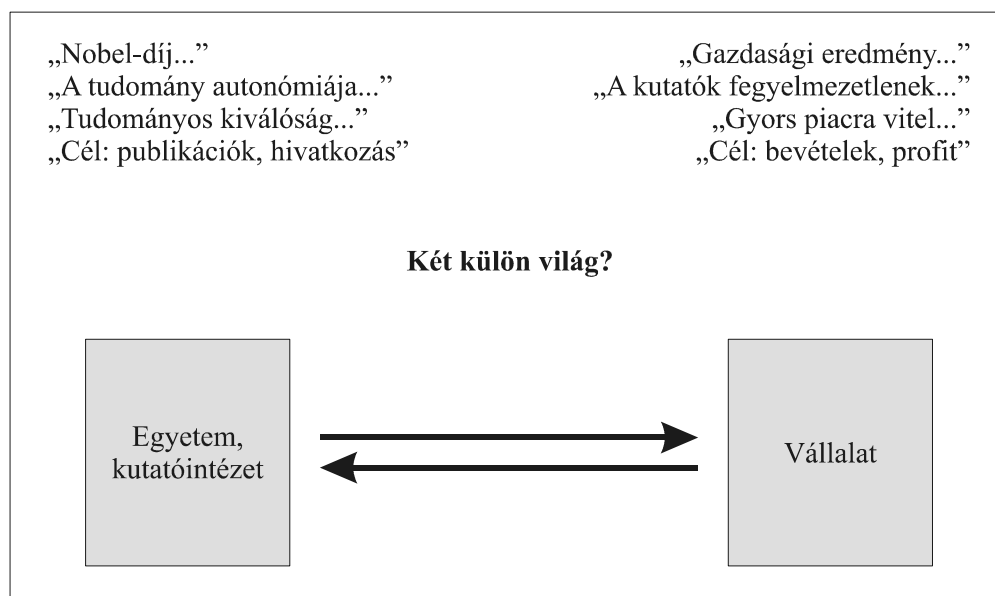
„Nobel-díj...”
„A tudomány autonómiája...”
„Tudományos kiválóság...”
„Cél: publikációk, hivatkozás”

„Gazdasági eredmény...”
„A kutatók fegyelmezetlenek...”
„Gyors piacra vitel...”
„Cél: bevételek, profit”

**Két külön világ?**

Egyetem, kutatóintézet

Vállalat